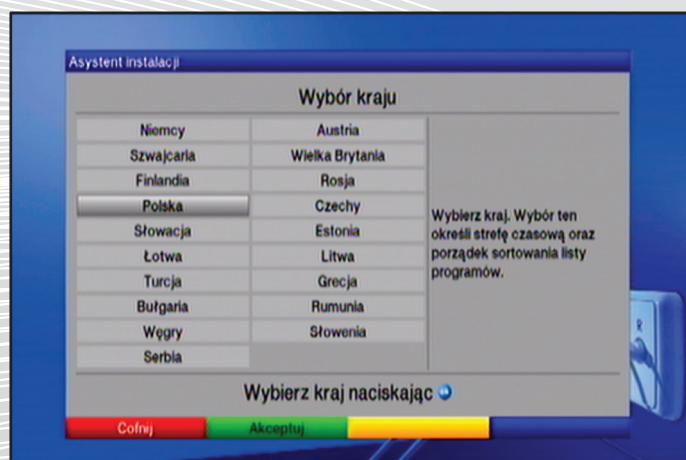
Asystent instalacji

Wybór kraju

| | |
|---|---|
| Niemcy | Austria |
| Szwajcaria | Wielka Brytania |
| Finlandia | Rosja |
| Polska | Czechy |
| Słowacja | Estonia |
| Łotwa | Litwa |
| Turcja | Grecja |
| Bułgaria | Rumunia |
| Węgry | Słowenia |
| Serbia | |

Wybierz kraj. Wybór ten określi strefę czasową oraz porządek sortowania listy programów.

Wybierz kraj naciskając

Cofnij
Akceptuj

R